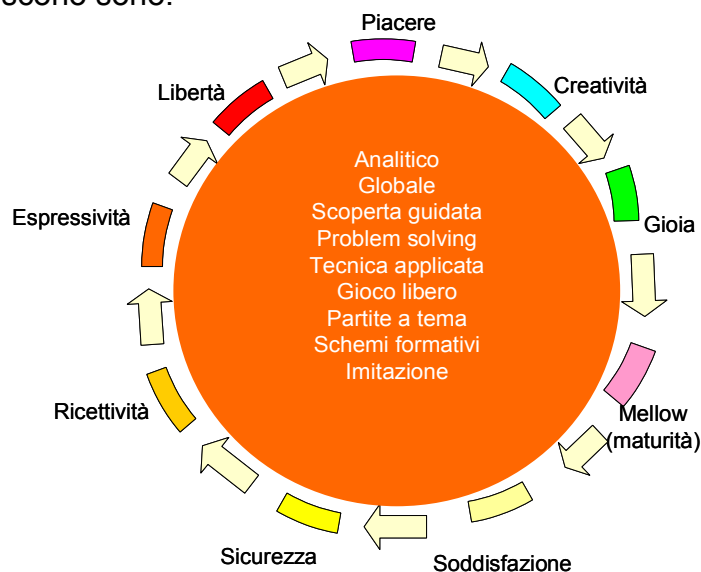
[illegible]

Piacere

Creatività

Gioia

Mellow (maturità)

Soddisfazione

Sicurezza

Ricettività

Espressività

Libertà

Analitico
Globale
Scoperta guidata
Problem solving
Tecnica applicata
Gioco libero
Partite a tema
Schemi formativi
Imitazione